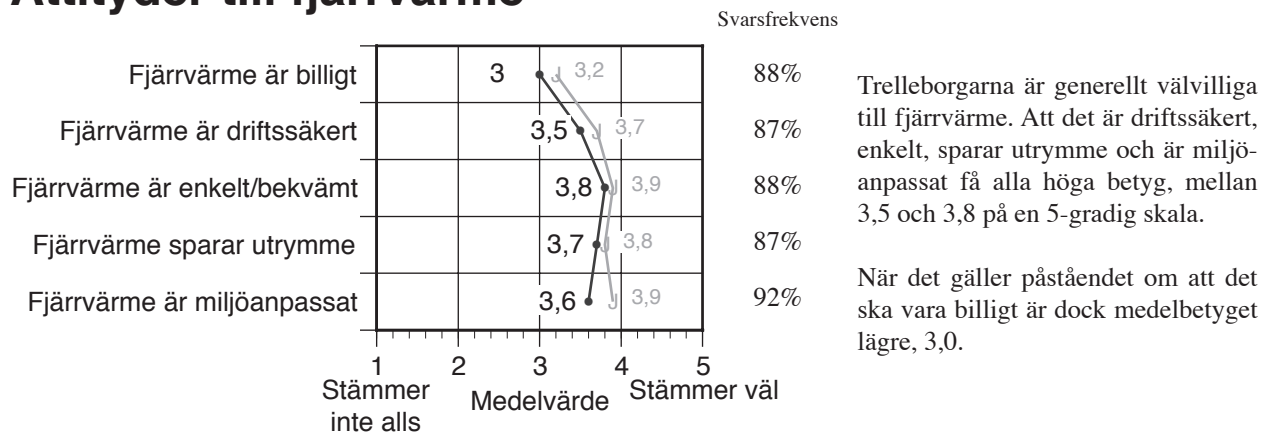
Attityder till fjärrvärme

Svarsfrekvens

Fjärrvärme är billigt 3 3,2 88%

Fjärrvärme är driftssäkert 3,5 3,7 87%

Fjärrvärme är enkelt/bekvämt 3,8 3,9 88%

Fjärrvärme sparar utrymme 3,7 3,8 87%

Fjärrvärme är miljöanpassat 3,6 3,9 92%

1 2 3 4 5
Stämmer inte alls
Medelvärde
Stämmer väl

Trelleborgarna är generellt välvilliga till fjärrvärme. Att det är driftssäkert, enkelt, sparar utrymme och är miljöanpassat få alla höga betyg, mellan 3,5 och 3,8 på en 5-gradig skala.

När det gäller påståendet om att det ska vara billigt är dock medelbetyget lägre, 3,0.